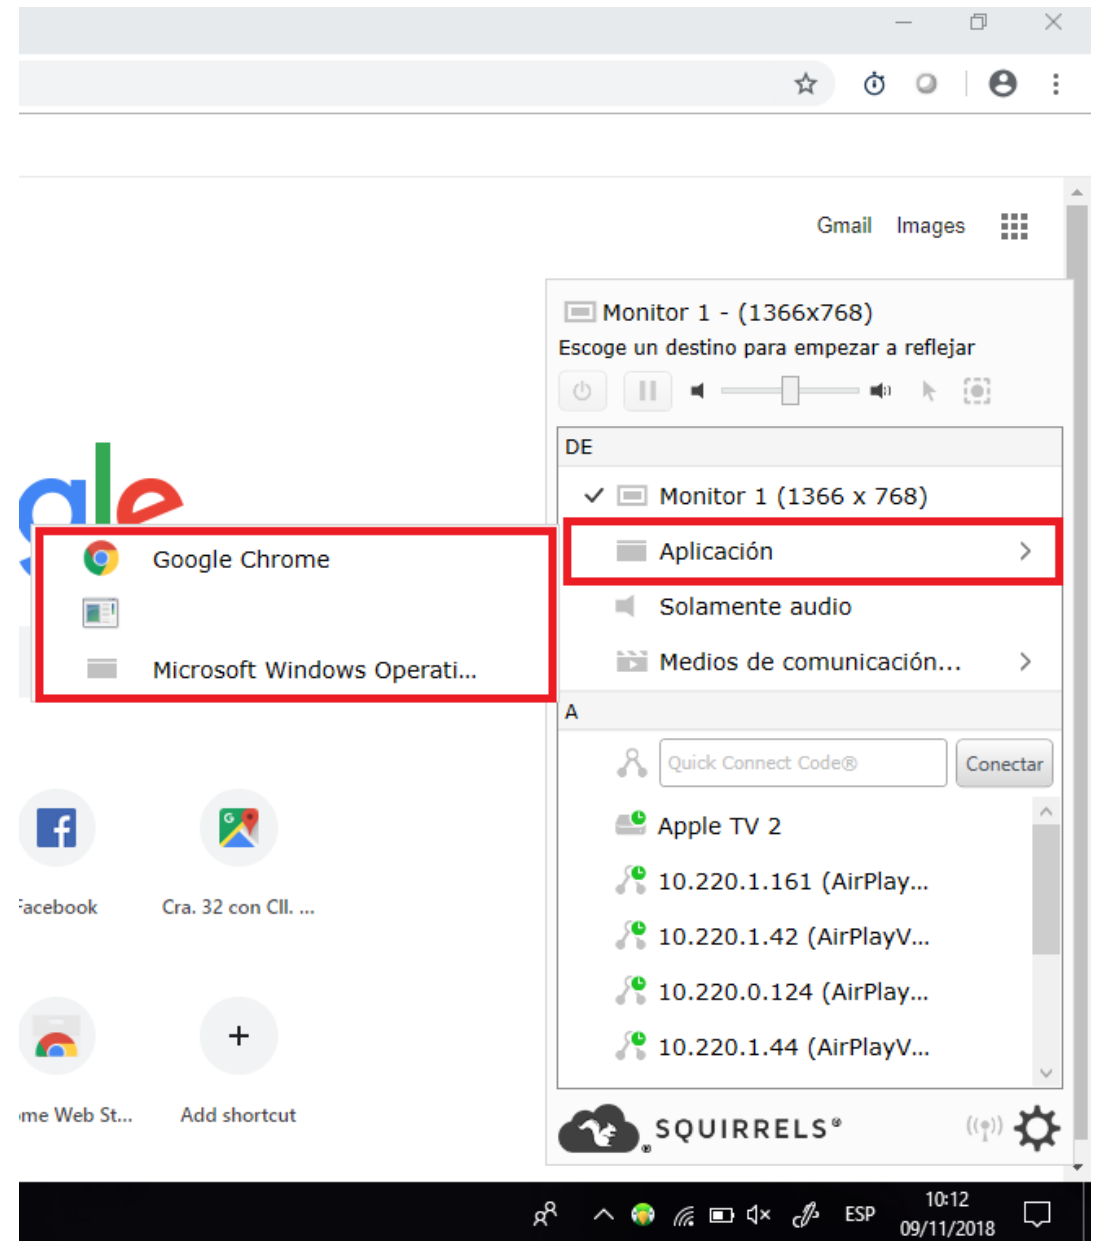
Gmail Images

Monitor 1 - (1366x768)
Escoge un destino para empezar a reflejar

DE
Monitor 1 (1366 x 768)
Aplicación
Solamente audio
Medios de comunicación...

A
Quick Connect Code®
Conectar
Apple TV 2
10.220.1.161 (AirPlay...
10.220.1.42 (AirPlayV...
10.220.0.124 (AirPlay...
10.220.1.44 (AirPlayV...

SQUIRRELS®

Google Chrome
Microsoft Windows Operati...

acebook
Cra. 32 con Cll. ...
me Web St...
Add shortcut

ESP
10:12
09/11/2018